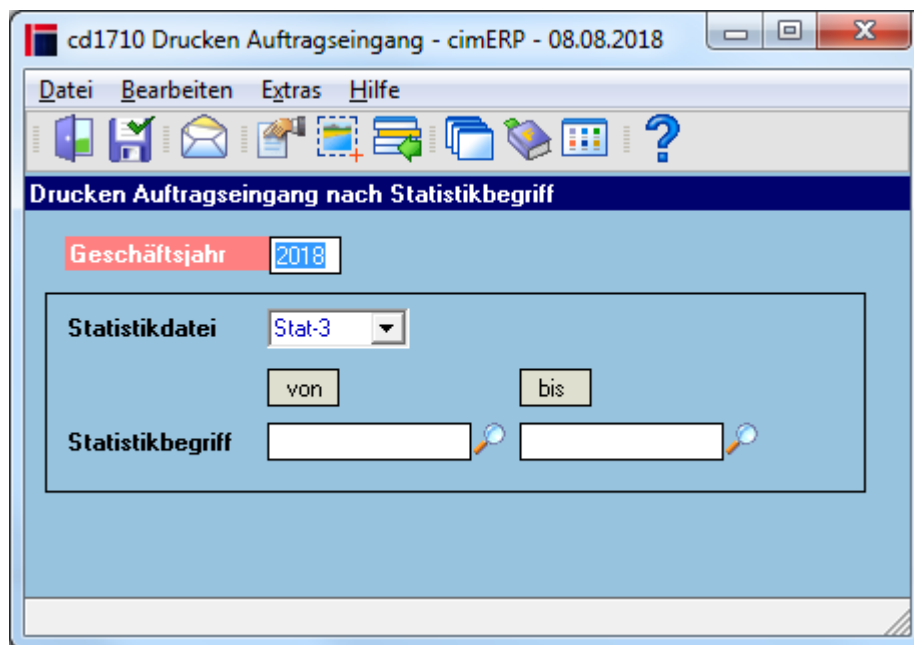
cd1710 Drucken Auftragseingang - cimERP - 08.08.2018

Datei Bearbeiten Extras Hilfe

Drucken Auftragseingang nach Statistikbegriff

Geschäftsjahr 2018

Statistikdatei Stat-3

von bis

Statistikbegriff